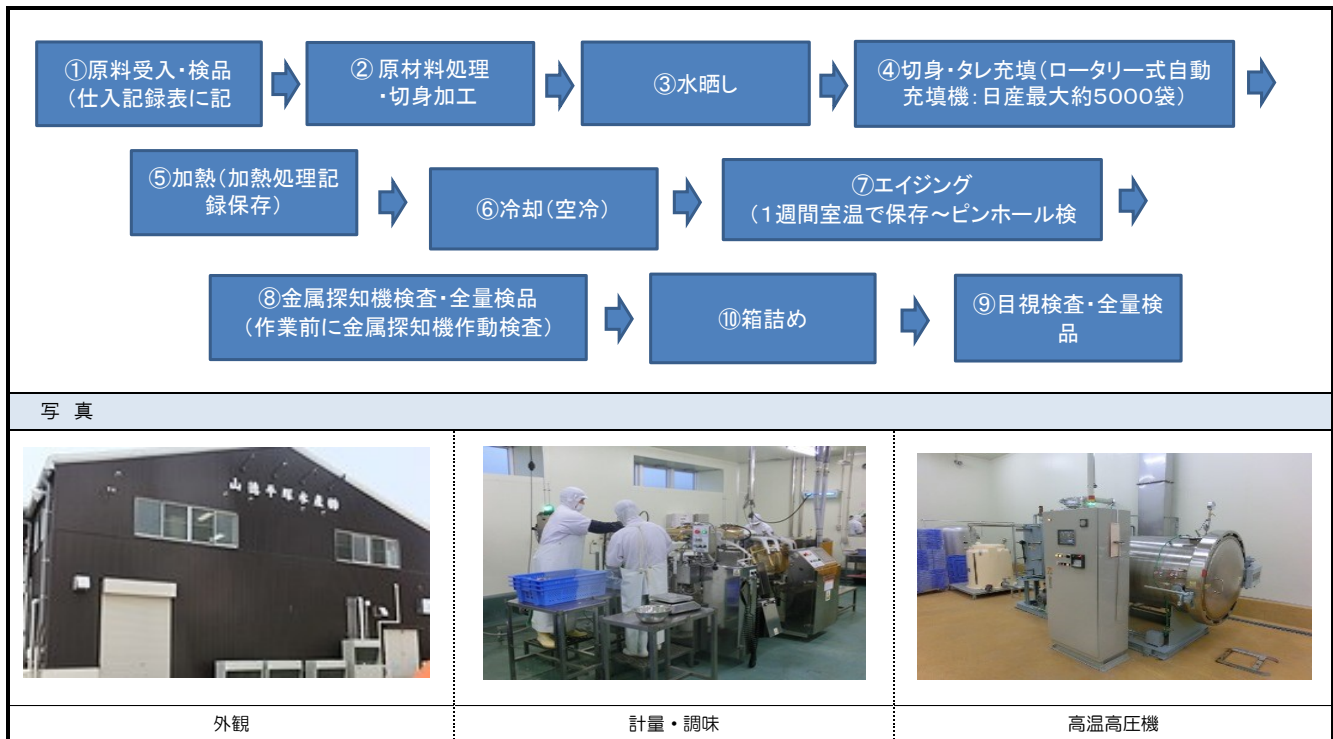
①原料受入・検品（仕入記録表に記

② 原材料処理・切身加工

③水晒し

④切身・タレ充填（ロータリー式自動充填機：日産最大約5000袋）

⑤加熱（加熱処理記録保存）

⑥冷却（空冷）

⑦エイジング（1週間室温で保存～ピンホール検

⑧金属探知機検査・全量検品（作業前に金属探知機作動検査）

⑩箱詰め

⑨目視検査・全量検品

写 真

山海手づくり食品館

外観

計量・調味

高温高圧機